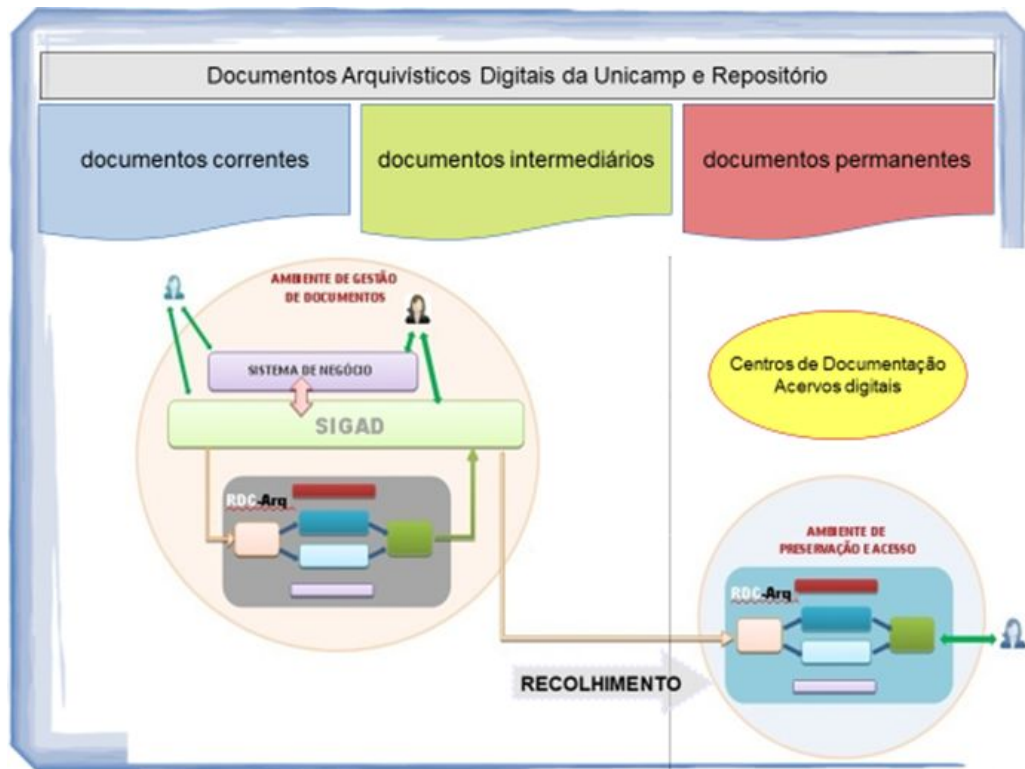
Documentos Arquivísticos Digitais da Unicamp e Repositório

documentos correntes

documentos intermediários

documentos permanentes

AMBIENTE DE GESTÃO DE DOCUMENTOS

SISTEMA DE NEGÓCIO

SIGAD

RDC-Arq

Centros de Documentação Acervos digitais

AMBIENTE DE PRESERVAÇÃO E ACESSO

RDC-Arq

RECOLHIMENTO